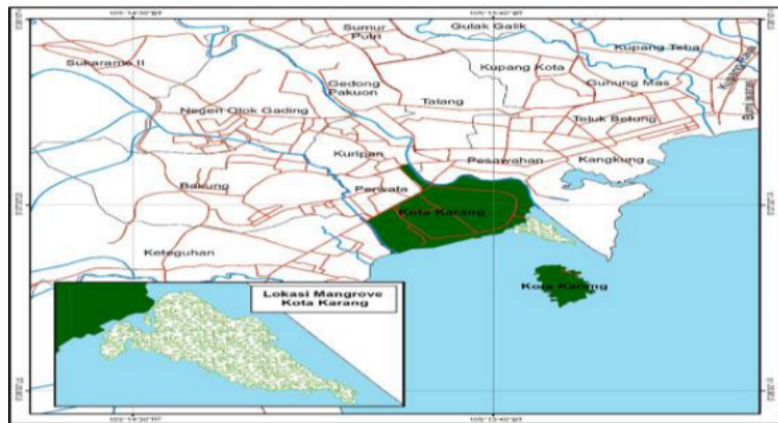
Sumur Putri
Gulak Galik
Kupang Teba
Sukarame II
Kupang Kota
Gedong Pakuon
Gunung Mas
Negeri Olok Gading
Talang
Teluk Betung
Kuripan
Pesawahan
Kangkung
Bakung
Perwata
Kota Karang
Keteguhan
Kota Karang
Lokasi Mangrove Kota Karang
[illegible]